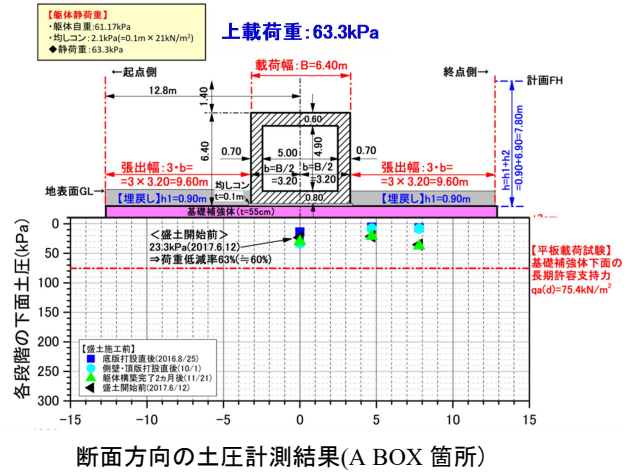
【躯体静荷重】
・躯体自重: 61.17kPa
・均しコン: 2.1kPa(=0.1m × 21kN/m²)
◆静荷重: 63.3kPa

上載荷重: 63.3kPa

←起点側

載荷幅: B=6.40m

終点側→

計画FH

12.8m

1.40

0.60

6.40

0.70

5.00

0.70

4.90

b=B/2 =3.20

b=B/2 =3.20

h=h1+h2 =0.90+6.90=7.80m

張出幅: 3・b= =3 × 3.20=9.60m

張出幅: 3・b= =3 × 3.20=9.60m

均しコン t=0.1m

0.80

地表面GL

【埋戻し】h1=0.90m

【埋戻し】h1=0.90m

基礎補強体(t=55cm)

<盛土開始前>
23.3kPa(2017.6.12)
⇒荷重低減率63%(≒60%)

【平板載荷試験】
基礎補強体下面の
長期許容支持力
qa(d)=75.4kN/m²

各段階の下面土圧(kPa)

0
50
100
150
200
250
300

【盛土施工前】
■ 底版打設直後(2016.8/25)
● 側壁・頂版打設直後(10/1)
▲ 躯体構築完了2カ月後(11/21)
◀ 盛土開始前(2017.6.12)

−15 −10 −5 0 5 10 15

断面方向の土圧計測結果(A BOX 箇所)